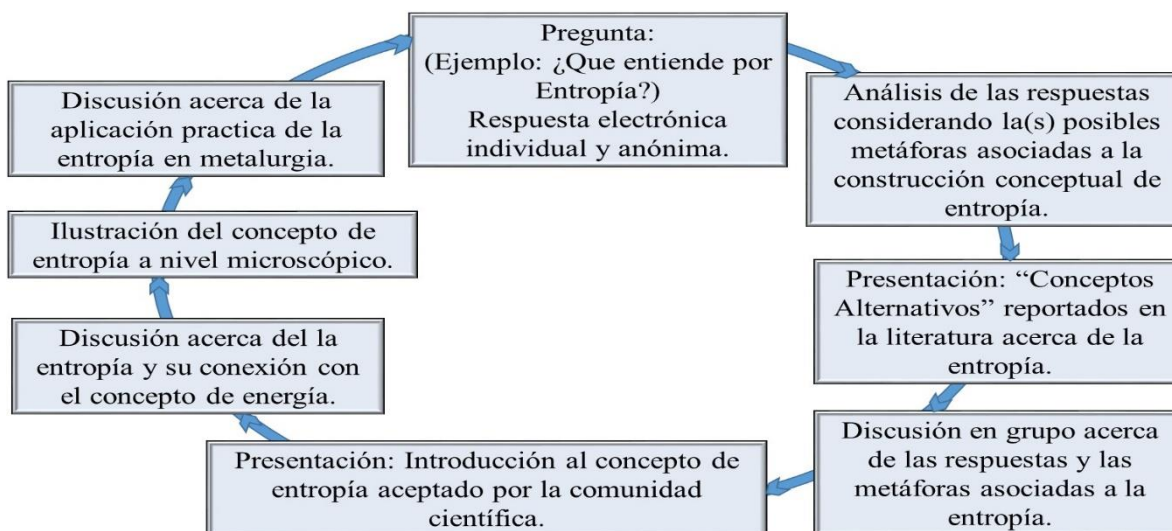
Pregunta:
(Ejemplo: ¿Que entiende por Entropía?)
Respuesta electrónica individual y anónima.

Análisis de las respuestas considerando la(s) posibles metáforas asociadas a la construcción conceptual de entropía.

Presentación: “Conceptos Alternativos” reportados en la literatura acerca de la entropía.

Discusión en grupo acerca de las respuestas y las metáforas asociadas a la entropía.

Presentación: Introducción al concepto de entropía aceptado por la comunidad científica.

Discusión acerca del la entropía y su conexión con el concepto de energía.

Ilustración del concepto de entropía a nivel microscópico.

Discusión acerca de la aplicación practica de la entropía en metalurgia.